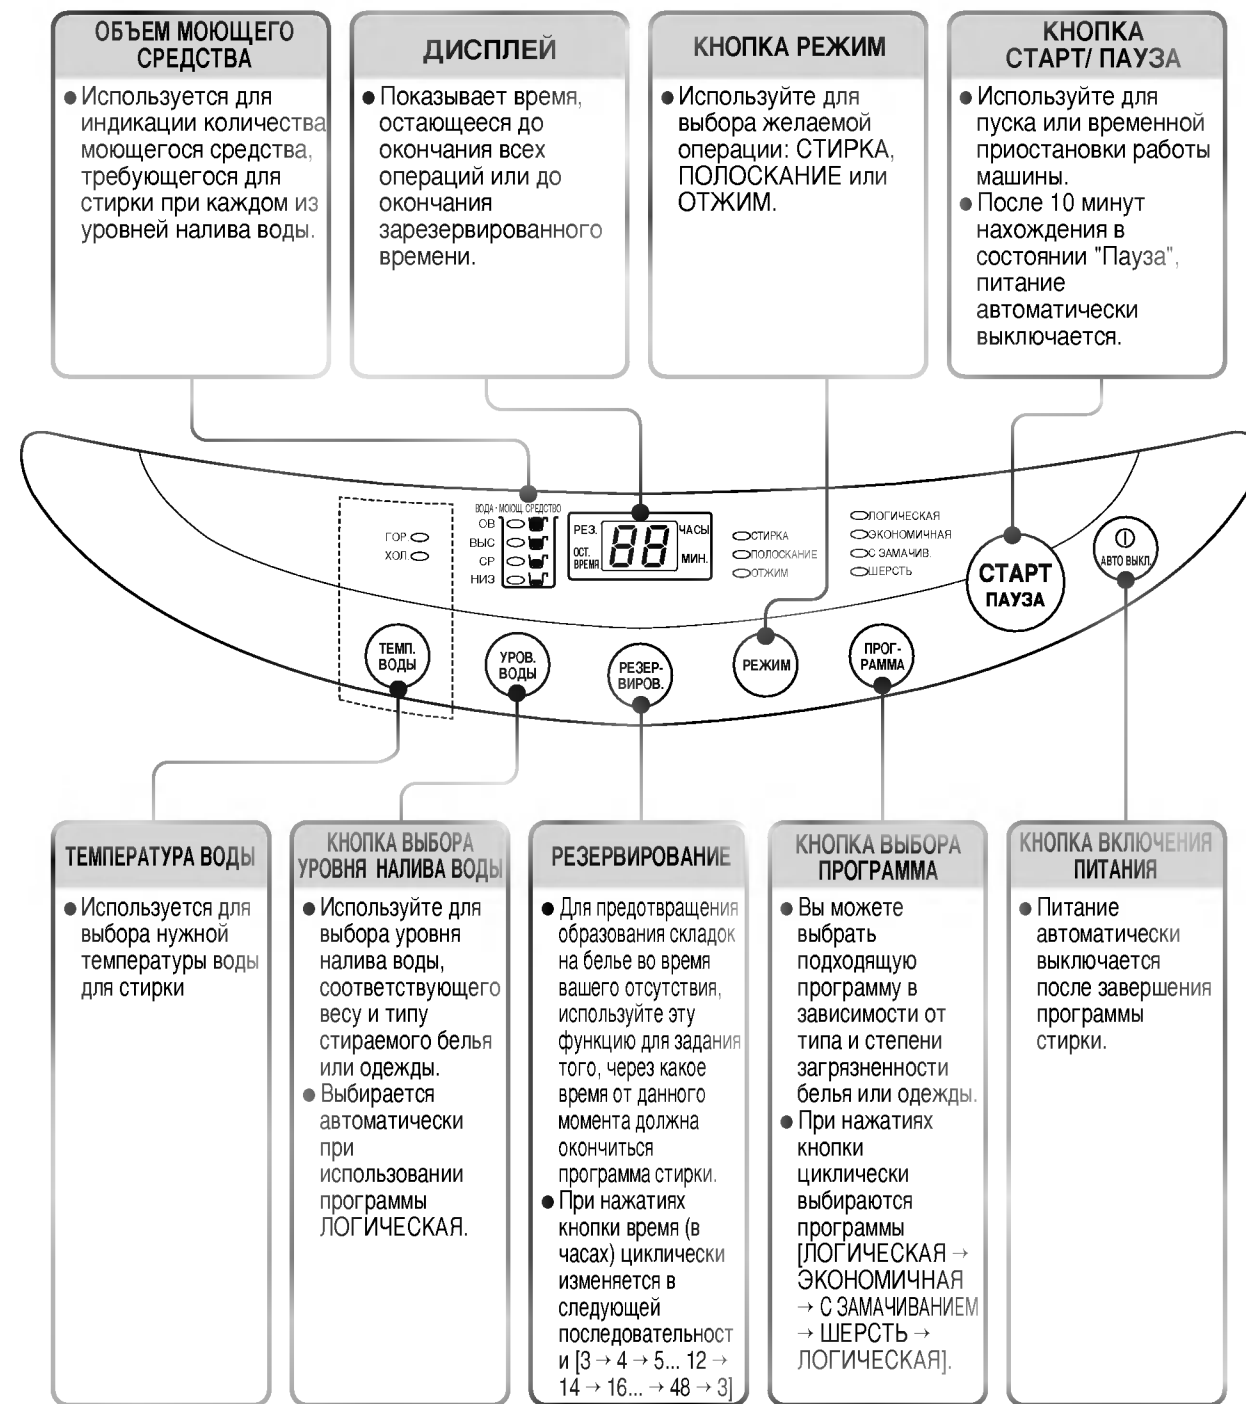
ОБЪЕМ МОЮЩЕГО СРЕДСТВА

● Используется для индикации количества моющегося средства, требующегося для стирки при каждом из уровней налива воды.

ДИСПЛЕЙ

● Показывает время, остающееся до окончания всех операций или до окончания зарезервированного времени.

КНОПКА РЕЖИМ

● Используйте для выбора желаемой операции: СТИРКА, ПОЛОСКАНИЕ или ОТЖИМ.

КНОПКА СТАРТ/ ПАУЗА

● Используйте для пуска или временной приостановки работы машины.
● После 10 минут нахождения в состоянии "Пауза", питание автоматически выключается.

ГОР
ХОЛ
ВОДА · МОЮЩ. СРЕДСТВО
ОВ
ВЫС
СР
НИЗ
РЕЗ.
ОСТ. ВРЕМЯ
88
ЧАСЫ
МИН.
СТИРКА
ПОЛОСКАНИЕ
ОТЖИМ
ЛОГИЧЕСКАЯ
ЭКОНОМИЧНАЯ
С ЗАМАЧИВ.
ШЕРСТЬ
СТАРТ ПАУЗА
АВТО ВЫКЛ.
ТЕМП. ВОДЫ
УРОВ. ВОДЫ
РЕЗЕР-ВИРОВ.
РЕЖИМ
ПРОГ-РАММА

ТЕМПЕРАТУРА ВОДЫ

● Используется для выбора нужной температуры воды для стирки

КНОПКА ВЫБОРА УРОВНЯ НАЛИВА ВОДЫ

● Используйте для выбора уровня налива воды, соответствующего весу и типу стираемого белья или одежды.
● Выбирается автоматически при использовании программы ЛОГИЧЕСКАЯ.

РЕЗЕРВИРОВАНИЕ

● Для предотвращения образования складок на белье во время вашего отсутствия, используйте эту функцию для задания того, через какое время от данного момента должна окончиться программа стирки.
● При нажатиях кнопки время (в часах) циклически изменяется в следующей последовательност и [3 → 4 → 5... 12 → 14 → 16... → 48 → 3]

КНОПКА ВЫБОРА ПРОГРАММА

● Вы можете выбрать подходящую программу в зависимости от типа и степени загрязненности белья или одежды.
● При нажатиях кнопки циклически выбираются программы [ЛОГИЧЕСКАЯ → ЭКОНОМИЧНАЯ → С ЗАМАЧИВАНИЕМ → ШЕРСТЬ → ЛОГИЧЕСКАЯ].

КНОПКА ВКЛЮЧЕНИЯ ПИТАНИЯ

● Питание автоматически выключается после завершения программы стирки.